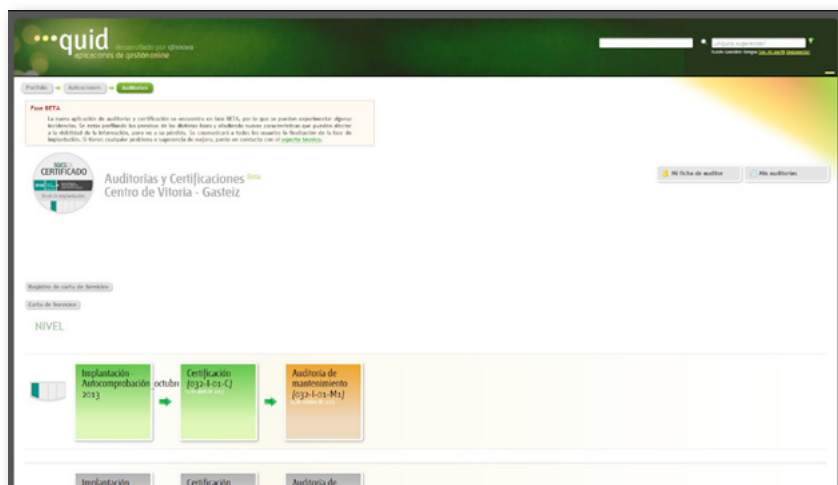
quid desarrollado por uhinova aplicaciones de gestión online

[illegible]

Portada → Aplicaciones → Auditorías

Fase BETA

La nueva aplicación de auditorías y certificación se encuentra en fase BETA, por lo que se pueden experimentar algunas incidencias. Se están puliendo los perfiles de los distintos tipos y añadiendo nuevas características que pueden afectar a la visibilidad de la información, pero no a su pérdida. Se comunicará a todos los usuarios la finalización de la fase de implantación. Si tienes cualquier problema o sugerencia de mejora, ponte en contacto con el soporte técnico.

CERTIFICADO

Auditorías y Certificaciones Beta
Centro de Vitoria - Gasteiz

Mi ficha de auditor

Mis auditorías

Registro de carta de Servicios

Carta de Servicios

NIVEL

Implantación - Autocomprobación octubre 2013

Certificación (032-I-01-C)

Auditoría de mantenimiento (032-I-01-M1)

Implantación

Certificación

Auditoría de